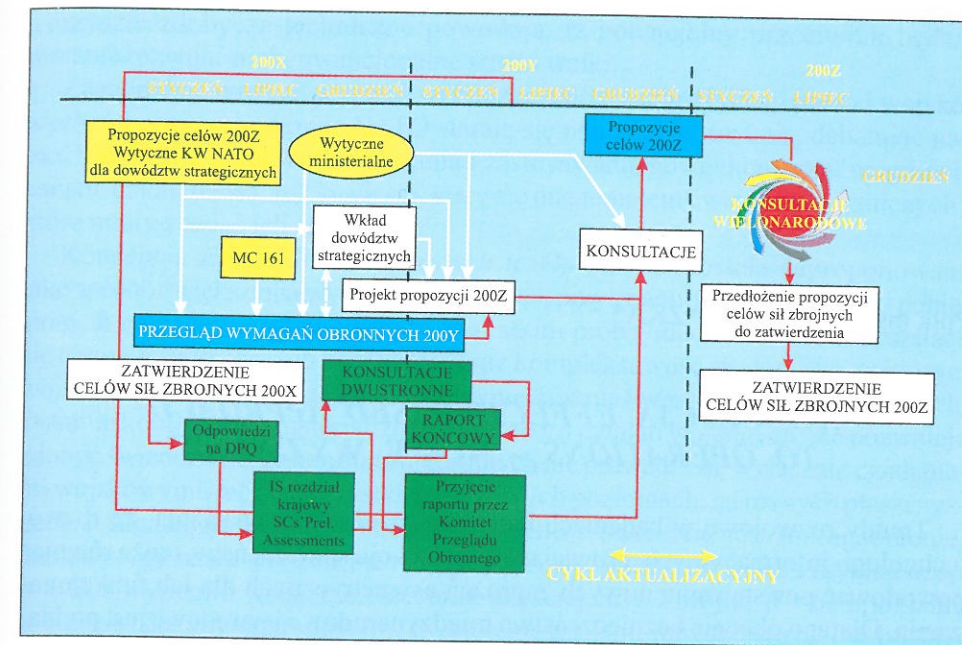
200X

200Y

200Z

STYCZEŃ LIPIEC GRUDZIEŃ STYCZEŃ LIPIEC GRUDZIEŃ STYCZEŃ LIPIEC

Propozycje celów 200Z Wytyczne KW NATO dla dowództw strategicznych

Wytyczne ministerialne

Propozycje celów 200Z

GRUDZIEŃ

KONSULTACJE WIELONARODOWE

Wkład dowództw strategicznych

MC 161

KONSULTACJE

Projekt propozycji 200Z

Przedłożenie propozycji celów sił zbrojnych do zatwierdzenia

PRZEGLĄD WYMAGAŃ OBRONNYCH 200Y

ZATWIERDZENIE CELÓW SIŁ ZBROJNYCH 200X

KONSULTACJE DWUSTRONNE

ZATWIERDZENIE CELÓW SIŁ ZBROJNYCH 200Z

RAPORT KOŃCOWY

Odpowiedzi na DPQ

IS rozdział krajowy SCs'Prel. Assessments

Przyjęcie raportu przez Komitet Przeglądu Obronnego

CYKL AKTUALIZACYJNY